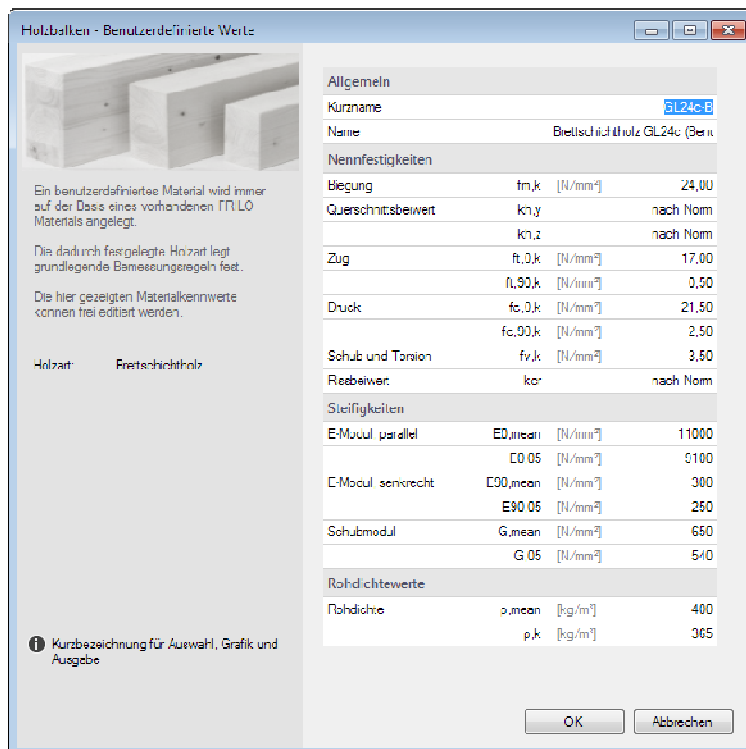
Holzbalken - Benutzerdefinierte Werte

Ein benutzerdefiniertes Material wird immer auf der Basis eines vorhandenen FRILO Materials angelegt.

Die dadurch festgelegte Holzart legt grundlegende Bemessungsregeln fest.

Die hier gezeigten Materialkennwerte können frei editiert werden.

Holzart: Brettschichtholz

Kurzbezeichnung für Auswahl, Grafik und Ausgabe

| Allgemein | | | |
|---|---|---|---|
| Kurzname | | | GL24c-B |
| Name | | | Brettschichtholz GL24c (Ben |
| **Nennfestigkeiten** | | | |
| Biegung | fm,k | [N/mm²] | 24,00 |
| Querschnittsbeiwert | kh,y | | nach Norm |
| | kh,z | | nach Norm |
| Zug | ft,0,k | [N/mm²] | 17,00 |
| | ft,90,k | [N/mm²] | 0,50 |
| Druck | fc,0,k | [N/mm²] | 21,50 |
| | fc,90,k | [N/mm²] | 2,50 |
| Schub und Torsion | fv,k | [N/mm²] | 3,50 |
| Rissbeiwert | kcr | | nach Norm |
| **Steifigkeiten** | | | |
| E-Modul parallel | E0,mean | [N/mm²] | 11000 |
| | E0,05 | [N/mm²] | 9100 |
| E-Modul senkrecht | E90,mean | [N/mm²] | 300 |
| | E90,05 | [N/mm²] | 250 |
| Schubmodul | G,mean | [N/mm²] | 650 |
| | G,05 | [N/mm²] | 540 |
| **Rohdichtewerte** | | | |
| Rohdichte | ρ,mean | [kg/m³] | 400 |
| | ρ,k | [kg/m³] | 365 |

OK
Abbrechen